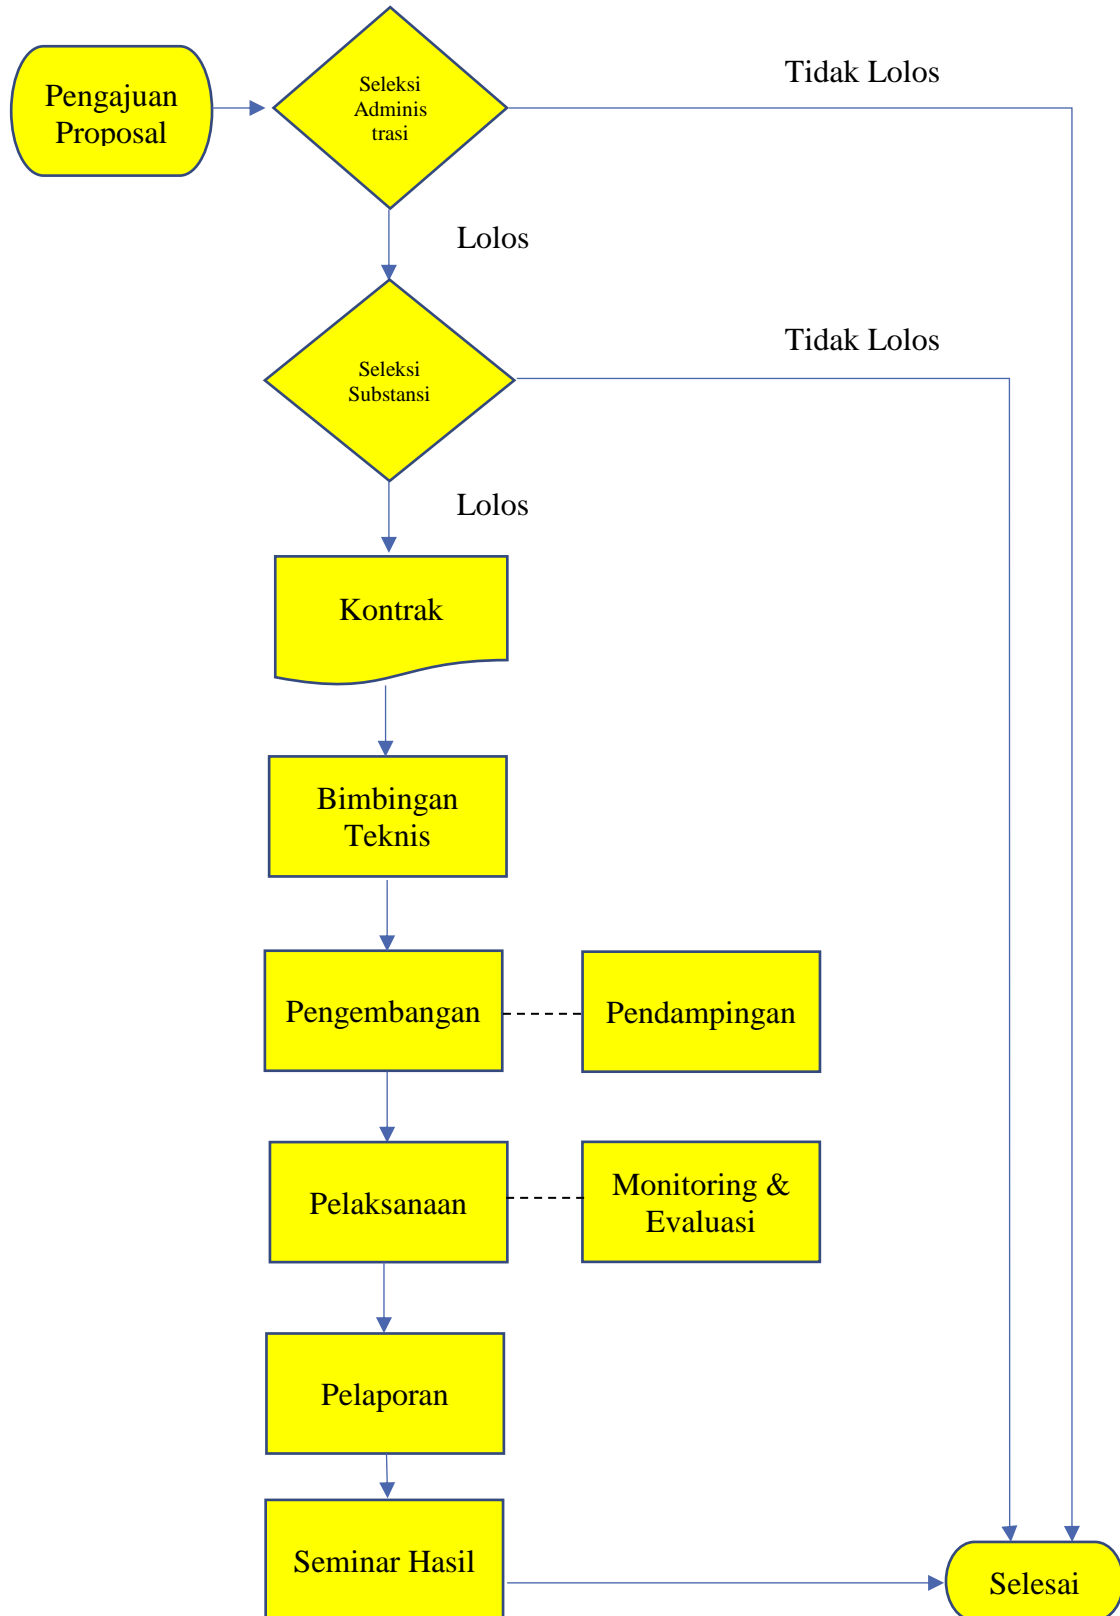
Pengajuan Proposal

Seleksi Adminis trasi

Tidak Lolos

Lolos

Seleksi Substansi

Tidak Lolos

Lolos

Kontrak

Bimbingan Teknis

Pengembangan

Pendampingan

Pelaksanaan

Monitoring & Evaluasi

Pelaporan

Seminar Hasil

Selesai